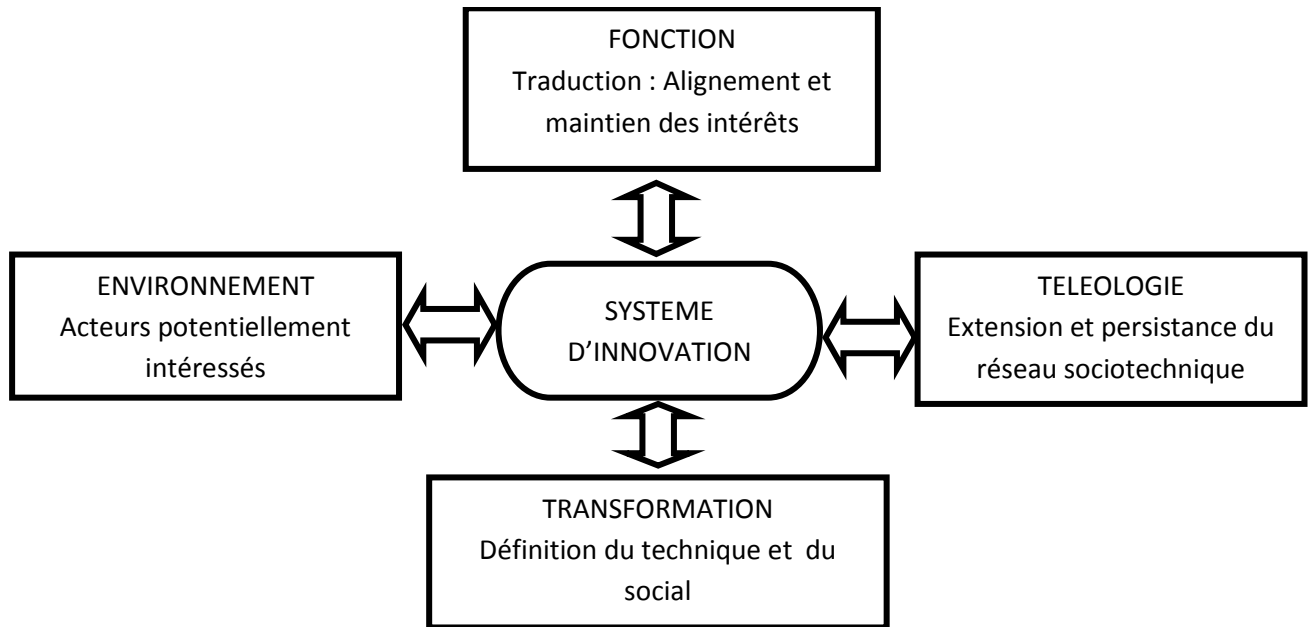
FONCTION
Traduction : Alignement et maintien des intérêts

ENVIRONNEMENT
Acteurs potentiellement intéressés

SYSTEME D'INNOVATION

TELEOLOGIE
Extension et persistance du réseau sociotechnique

TRANSFORMATION
Définition du technique et du social